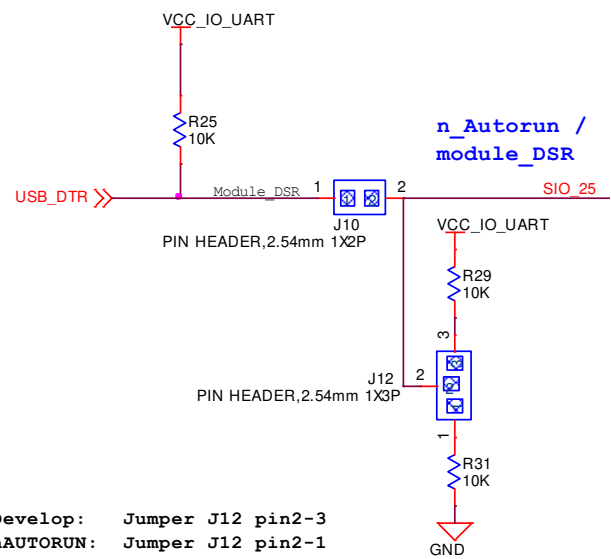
VCC_IO_UART

R25
10K

n_Autorun /
module_DSR

USB_DTR

Module_DSR

1

2

SIO_25

J10

PIN HEADER,2.54mm 1X2P

VCC_IO_UART

R29
10K

3

J12

2

PIN HEADER,2.54mm 1X3P

1

R31
10K

Develop: Jumper J12 pin2-3
AUTORUN: Jumper J12 pin2-1

GND